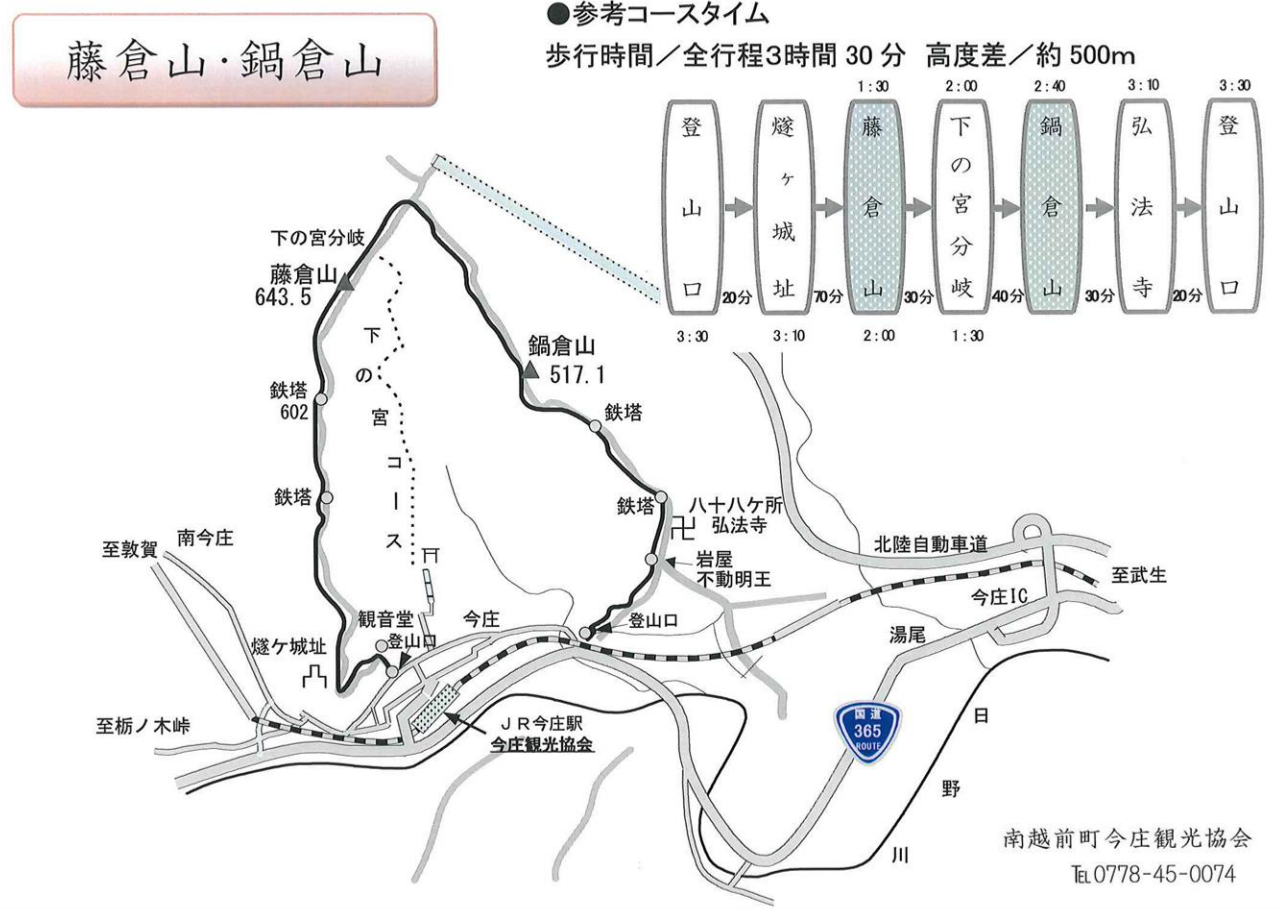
藤倉山·鍋倉山

●参考コースタイム
歩行時間/全行程3時間 30 分 高度差/約 500m

| | | 1:30 | 2:00 | 2:40 | 3:10 | 3:30 |
|---|---|---|---|---|---|---|
| 登山口 | 燧ヶ城址 | 藤倉山 | 下の宮分岐 | 鍋倉山 | 弘法寺 | 登山口 |
| 3:30 | 3:10 | 2:00 | 1:30 | | | |

20分 70分 30分 40分 30分 20分

下の宮分岐
藤倉山
643.5
下の宮コース
鍋倉山
517.1
鉄塔
602
鉄塔
鉄塔
鉄塔
八十八ケ所
弘法寺
岩屋
不動明王
登山口
至敦賀
南今庄
観音堂
登山口
今庄
燧ケ城址
至栃ノ木峠
JR今庄駅
今庄観光協会
北陸自動車道
至武生
今庄IC
湯尾
国道
365
ROUTE
日
野
川

南越前町今庄観光協会
TEL 0778-45-0074